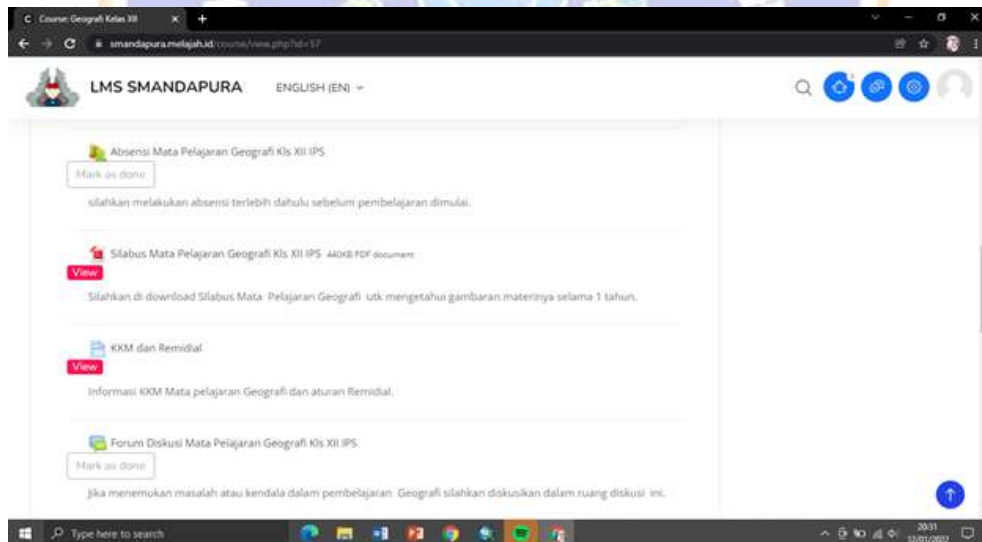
C Course: Geografi Kelas XII

smandapura.melajah.id/course/view.php?id=57

LMS SMANDAPURA ENGLISH (EN)

Absensi Mata Pelajaran Geografi Kls XII IPS

Mark as done

silahkan melakukan absensi terlebih dahulu sebelum pembelajaran dimulai.

Silabus Mata Pelajaran Geografi Kls XII IPS 440KB PDF document

View

Silahkan di download Silabus Mata Pelajaran Geografi utk mengetahui gambaran materinya selama 1 tahun.

KKM dan Remidial

View

Informasi KKM Mata pelajaran Geografi dan aturan Remidial.

Forum Diskusi Mata Pelajaran Geografi Kls XII IPS

Mark as done

Jika menemukan masalah atau kendala dalam pembelajaran Geografi silahkan diskusikan dalam ruang diskusi ini.

Type here to search

20:31
12/01/2022